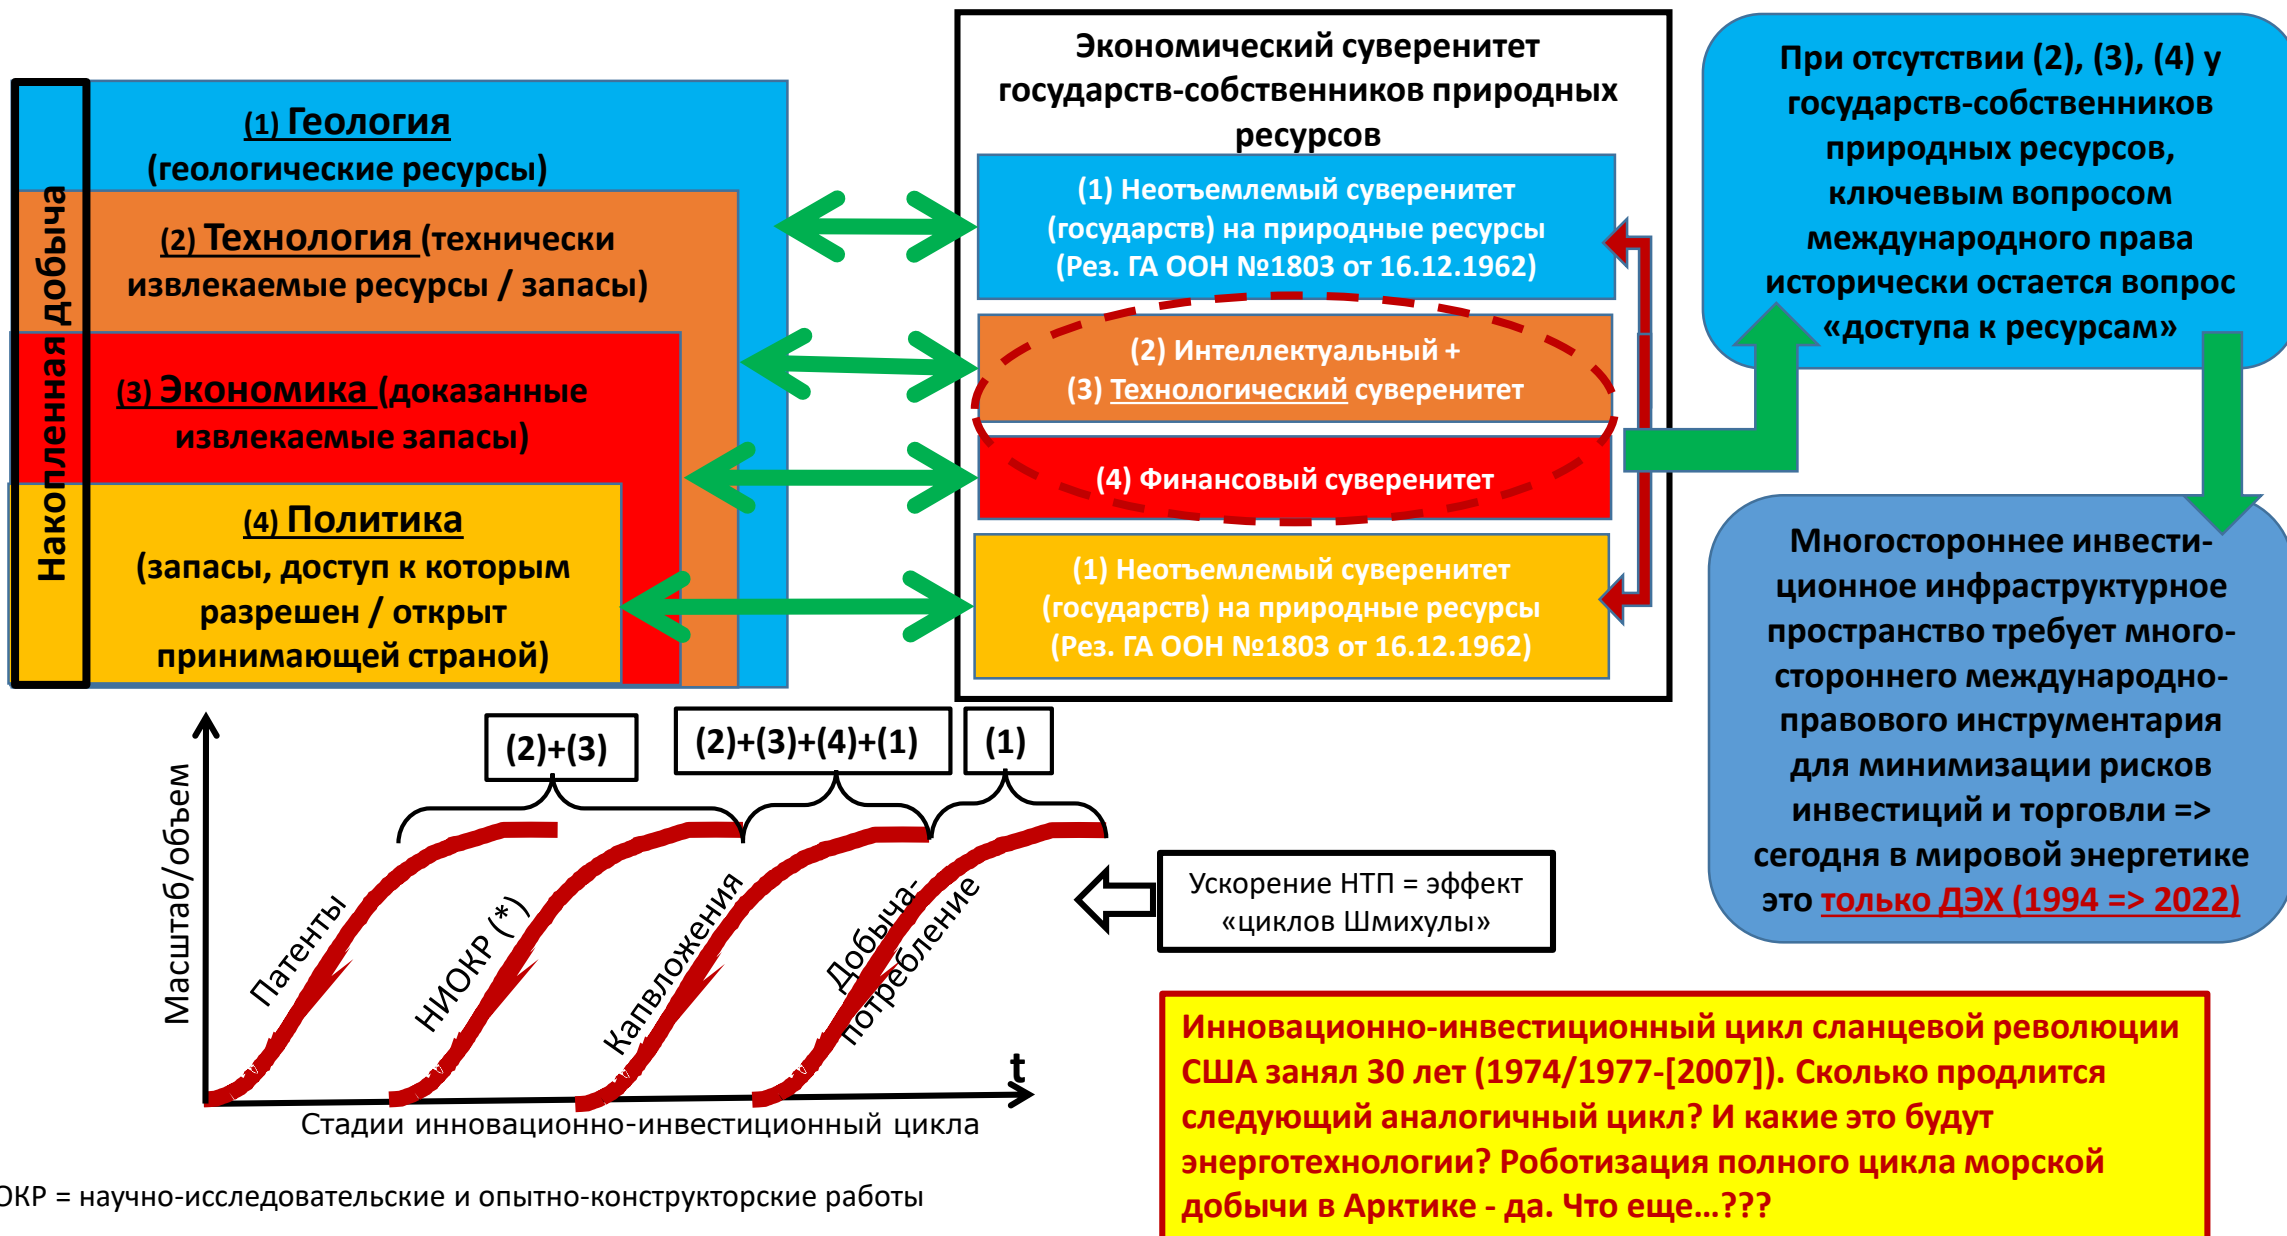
Накопленная добыча

(1) Геология
(геологические ресурсы)

(2) Технология (технически извлекаемые ресурсы / запасы)

(3) Экономика (доказанные извлекаемые запасы)

(4) Политика
(запасы, доступ к которым разрешен / открыт принимающей страной)

Экономический суверенитет государств-собственников природных ресурсов

(1) Неотъемлемый суверенитет (государств) на природные ресурсы (Рез. ГА ООН №1803 от 16.12.1962)

(2) Интеллектуальный +
(3) Технологический суверенитет

(4) Финансовый суверенитет

(1) Неотъемлемый суверенитет (государств) на природные ресурсы (Рез. ГА ООН №1803 от 16.12.1962)

При отсутствии (2), (3), (4) у государств-собственников природных ресурсов, ключевым вопросом международного права исторически остается вопрос «доступа к ресурсам»

Многостороннее инвестиционное инфраструктурное пространство требует многостороннего международно-правового инструментария для минимизации рисков инвестиций и торговли => сегодня в мировой энергетике это только ДЭХ (1994 => 2022)

(2)+(3)
(2)+(3)+(4)+(1)
(1)

Масштаб/объем

Патенты
НИОКР (*)
Капвложения
Добыча-потребление

t

Стадии инновационно-инвестиционный цикла

Ускорение НТП = эффект «циклов Шмихулы»

ОКР = научно-исследовательские и опытно-конструкторские работы

Инновационно-инвестиционный цикл сланцевой революции США занял 30 лет (1974/1977-[2007]). Сколько продлится следующий аналогичный цикл? И какие это будут энерготехнологии? Роботизация полного цикла морской добычи в Арктике - да. Что еще…???